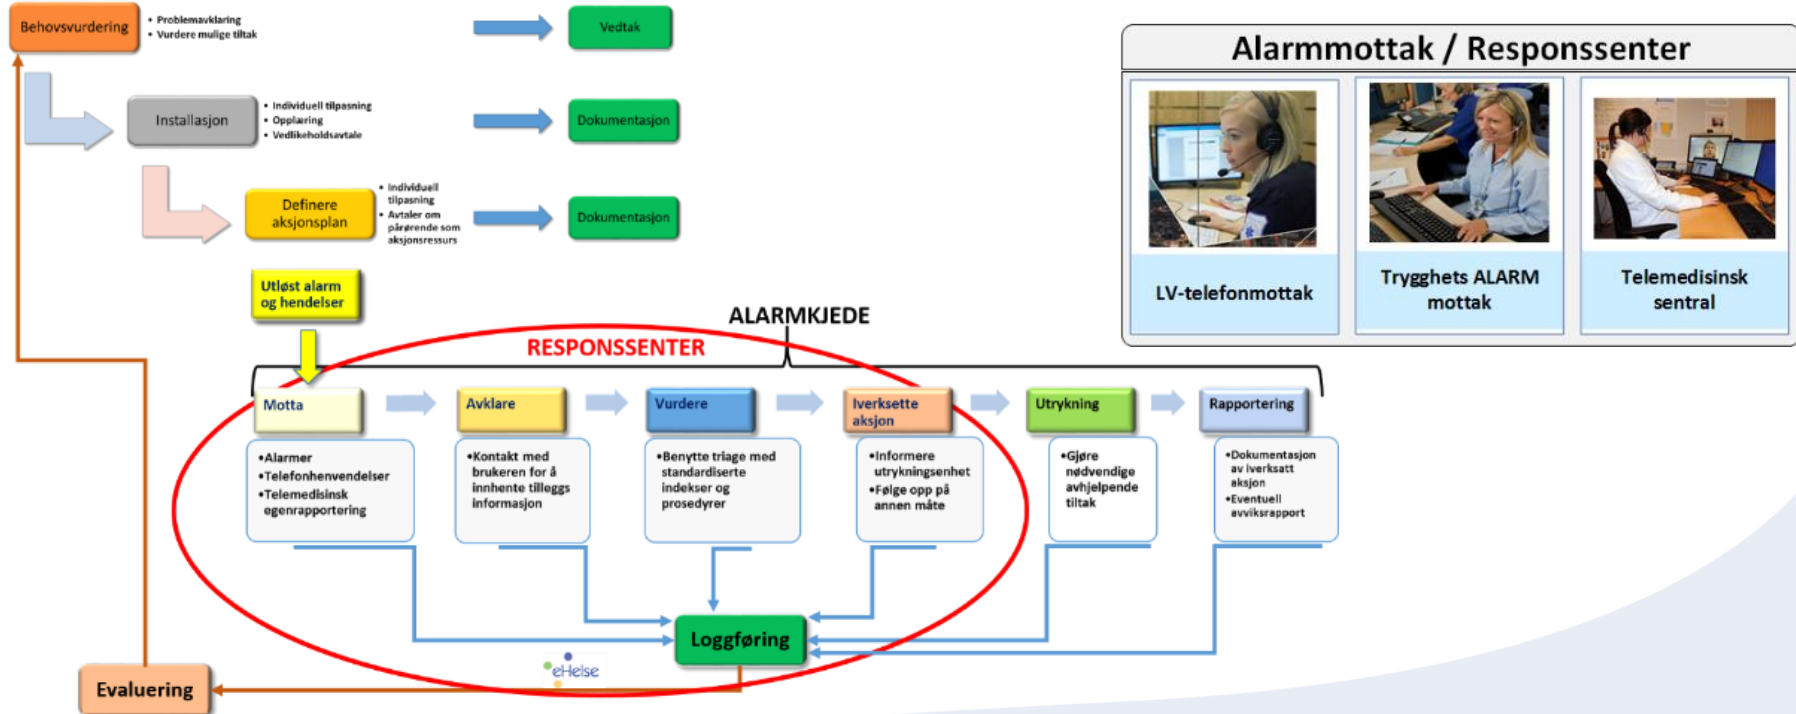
Behovsvurdering
• Problemavklaring
• Vurdere mulige tiltak

Vedtak

Installasjon
• Individuell tilpasning
• Opplæring
• Vedlikeholdsavtale

Dokumentasjon

Definere aksjonsplan
• Individuell tilpasning
• Avtaler om pårørende som aksjonsressurs

Dokumentasjon

Alarmmottak / Responssenter

LV-telefonmottak

Trygghets ALARM mottak

Telemedisinsk sentral

Utløst alarm og hendelser

ALARMKJEDE

RESPONSSENTER

Motta
•Alarmer
•Telefonhenvendelser
•Telemedisinsk egenrapportering

Avklare
•Kontakt med brukeren for å innhente tilleggs informasjon

Vurdere
•Benytte triage med standardiserte indekser og prosedyrer

Iverksette aksjon
•Informere utrykningsenhet
•Følge opp på annen måte

Utrykning
•Gjøre nødvendige avhjelpende tiltak

Rapportering
•Dokumentasjon av iverksatt aksjon
•Eventuell avviksrapport

Loggføring

eHelse

Evaluering